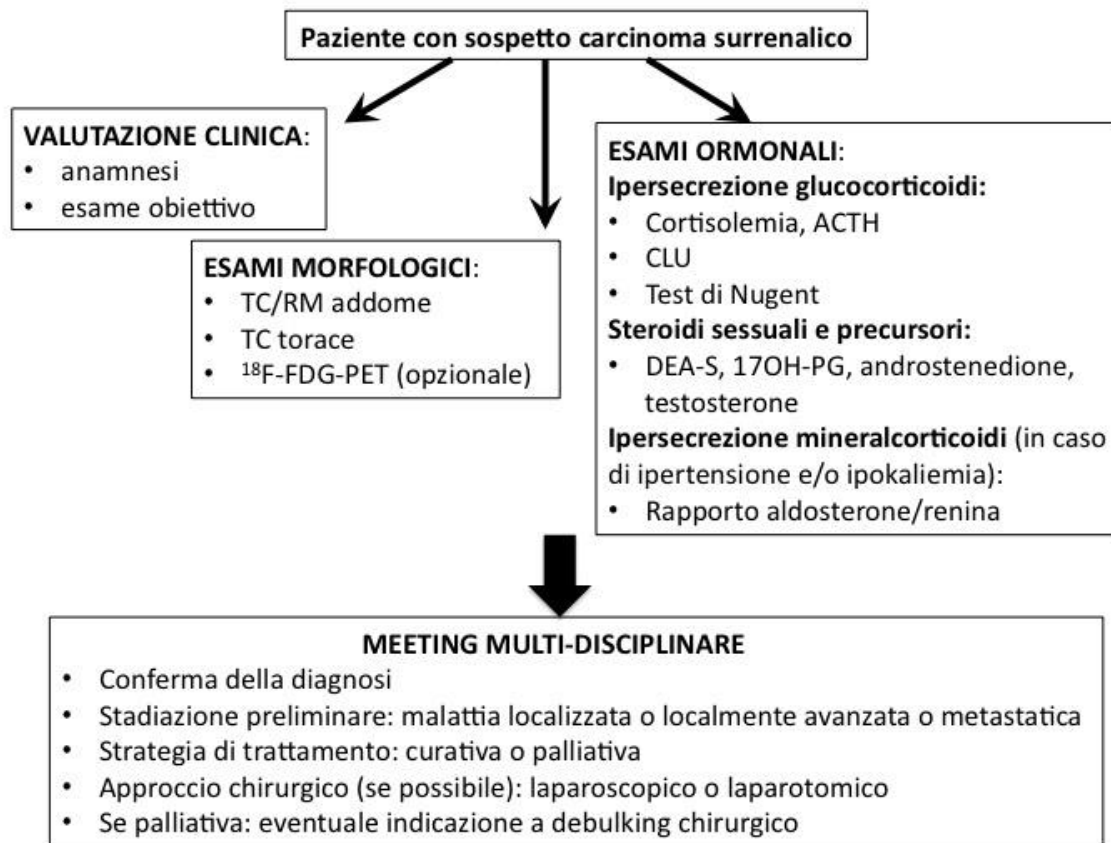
Paziente con sospetto carcinoma surrenalico

VALUTAZIONE CLINICA:
• anamnesi
• esame obiettivo

ESAMI MORFOLOGICI:
• TC/RM addome
• TC torace
• $^{18}$F-FDG-PET (opzionale)

ESAMI ORMONALI:
Ipersecrezione glucocorticoidi:
• Cortisolemia, ACTH
• CLU
• Test di Nugent
Steroidi sessuali e precursori:
• DEA-S, 17OH-PG, androstenedione, testosterone
Ipersecrezione mineralcorticoidi (in caso di ipertensione e/o ipokaliemia):
• Rapporto aldosterone/renina

MEETING MULTI-DISCIPLINARE
• Conferma della diagnosi
• Stadiazione preliminare: malattia localizzata o localmente avanzata o metastatica
• Strategia di trattamento: curativa o palliativa
• Approccio chirurgico (se possibile): laparoscopico o laparotomico
• Se palliativa: eventuale indicazione a debulking chirurgico